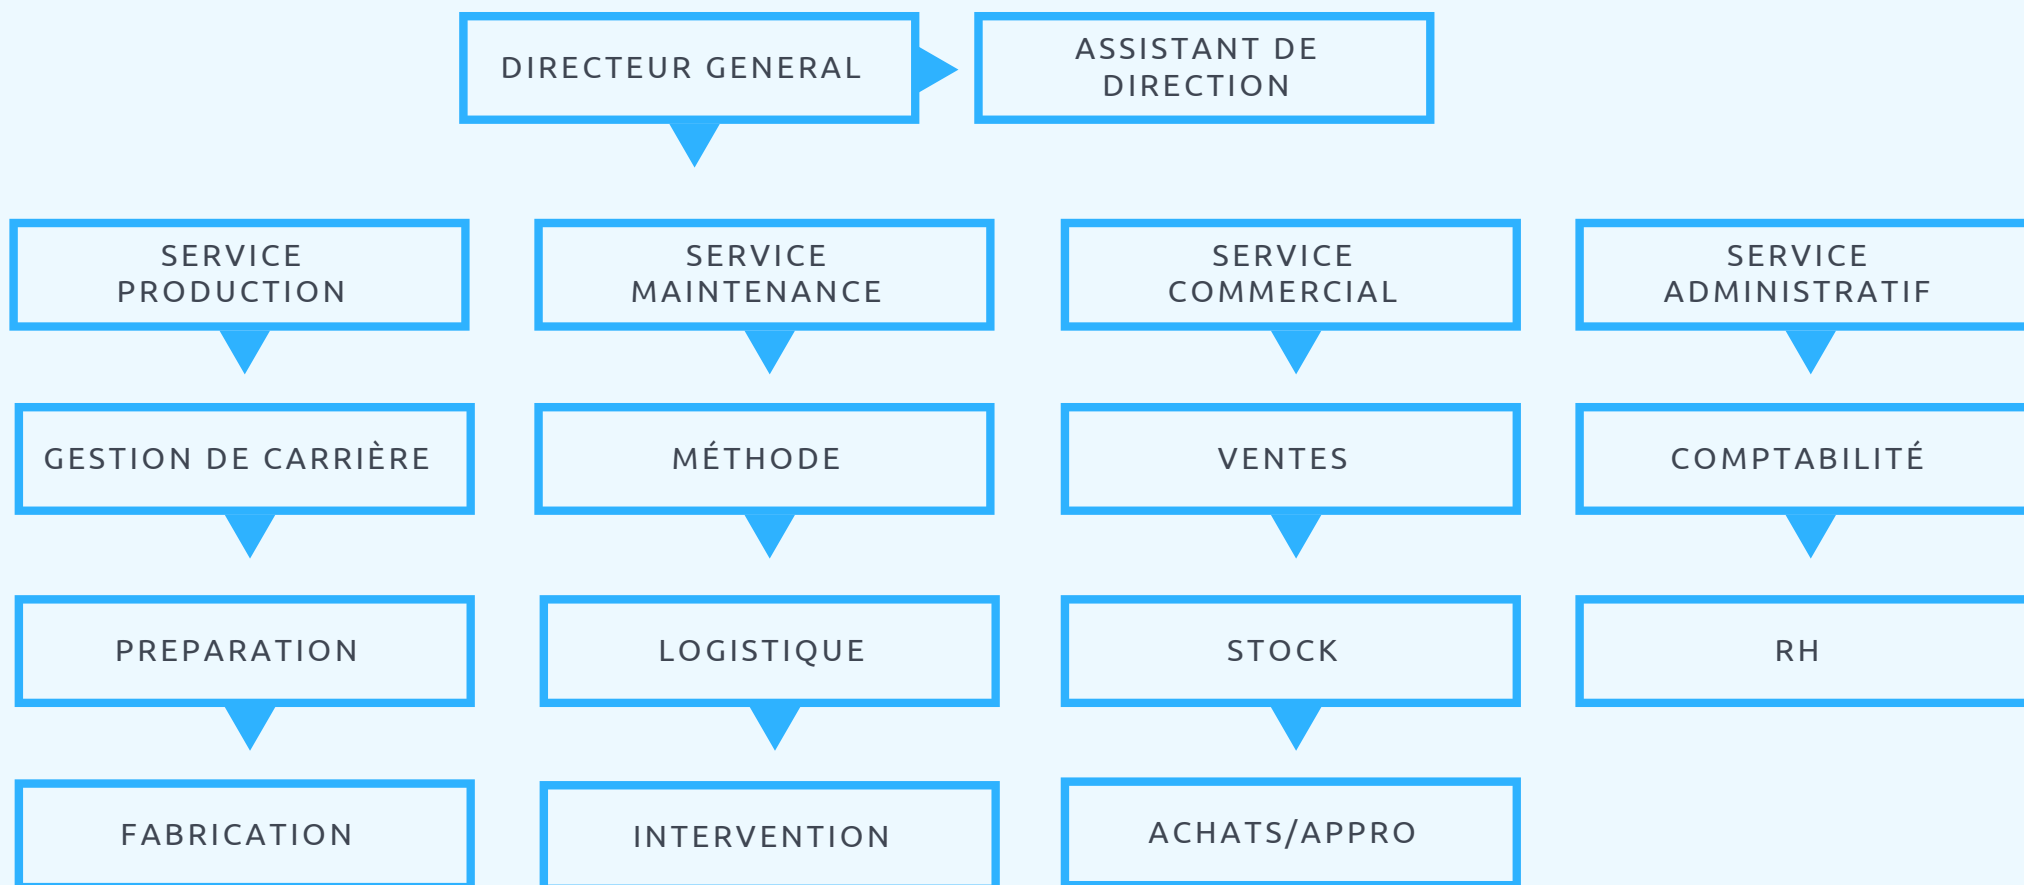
DIRECTEUR GENERAL

ASSISTANT DE DIRECTION

SERVICE PRODUCTION

GESTION DE CARRIÈRE

PREPARATION

FABRICATION

SERVICE MAINTENANCE

MÉTHODE

LOGISTIQUE

INTERVENTION

SERVICE COMMERCIAL

VENTES

STOCK

ACHATS/APPRO

SERVICE ADMINISTRATIF

COMPTABILITÉ

RH